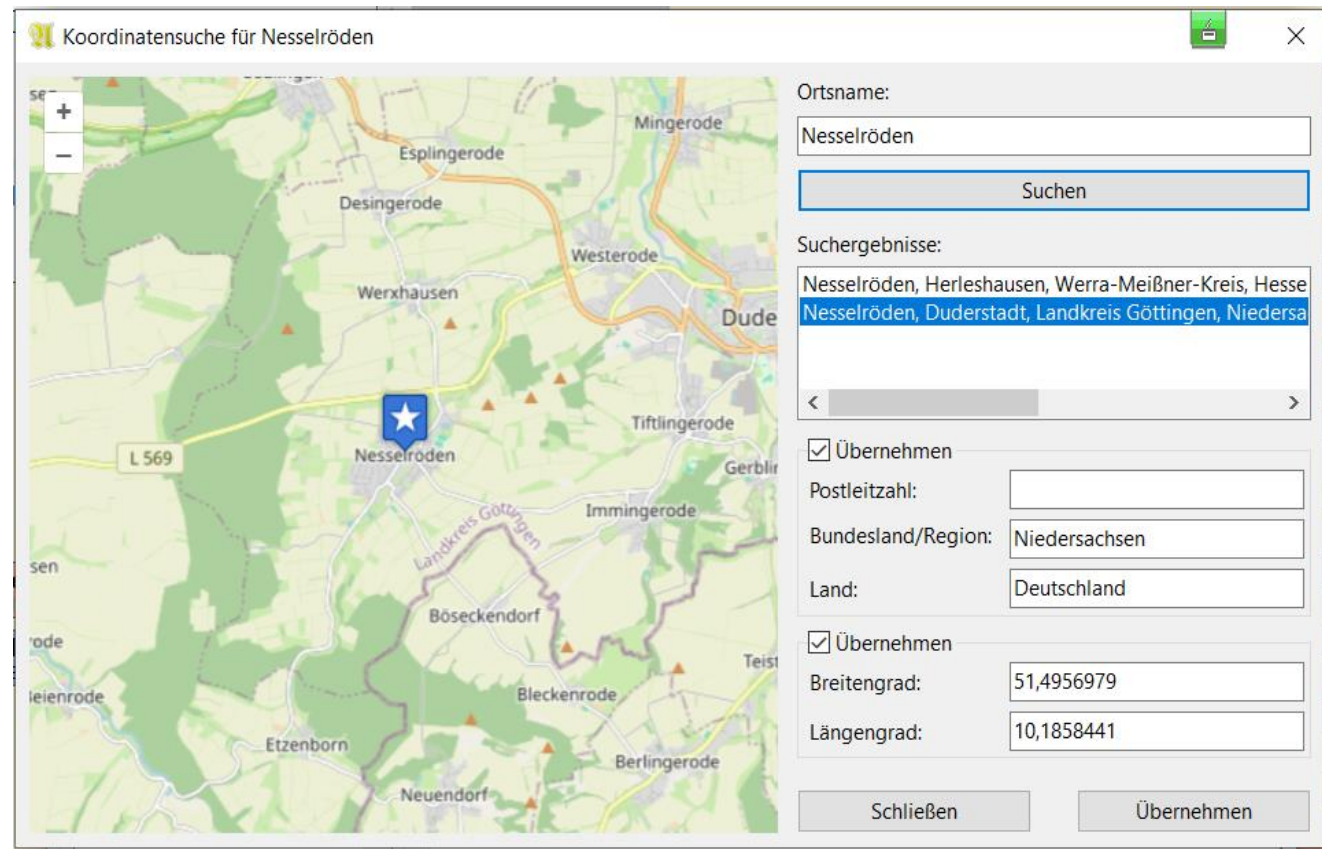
Koordinatensuche für Nesselröden

+
−

Mingerode
Esplingerode
Desingerode
Westerode
Werxhausen
Dude
Tiftlingerode
L 569
Nesselröden
Gerbli
Immingerode
Landkreis Göttingen
sen
Böseckendorf
rode
Teist
eienrode
Bleckenrode
Etzenborn
Berlingerode
Neuendorf

Ortsname:
Nesselröden
Suchen
Suchergebnisse:
Nesselröden, Herleshausen, Werra-Meißner-Kreis, Hesse
Nesselröden, Duderstadt, Landkreis Göttingen, Niedersa

☑ Übernehmen
Postleitzahl:
Bundesland/Region: Niedersachsen
Land: Deutschland

☑ Übernehmen
Breitengrad: 51,4956979
Längengrad: 10,1858441

Schließen
Übernehmen